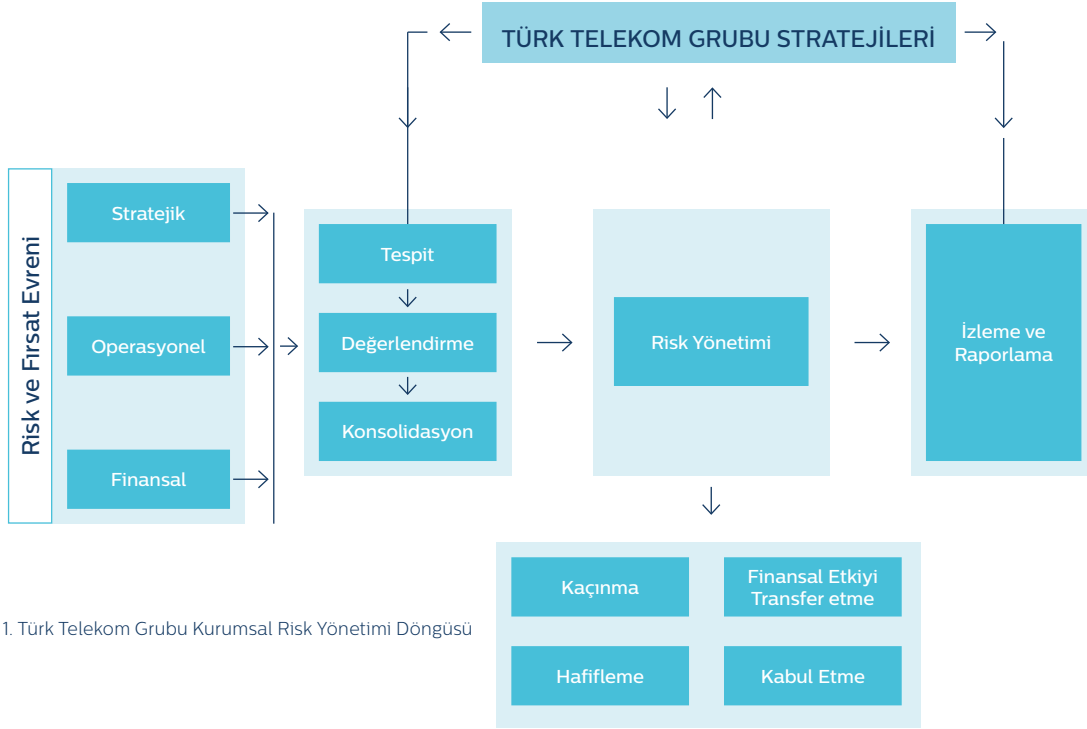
TÜRK TELEKOM GRUBU STRATEJİLERİ

Risk ve Fırsat Evreni

Stratejik

Operasyonel

Finansal

Tespit

Değerlendirme

Konsolidasyon

Risk Yönetimi

İzleme ve Raporlama

Kaçınma

Finansal Etkiyi Transfer etme

Hafifleme

Kabul Etme

1. Türk Telekom Grubu Kurumsal Risk Yönetimi Döngüsü